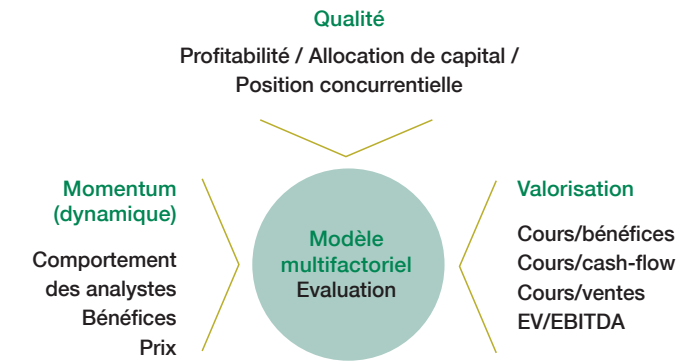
Qualité

Profitabilité / Allocation de capital / Position concurrentielle

Momentum (dynamique)

Comportement des analystes
Bénéfices
Prix

Modèle multifactoriel
Evaluation

Valorisation

Cours/bénéfices
Cours/cash-flow
Cours/ventes
EV/EBITDA